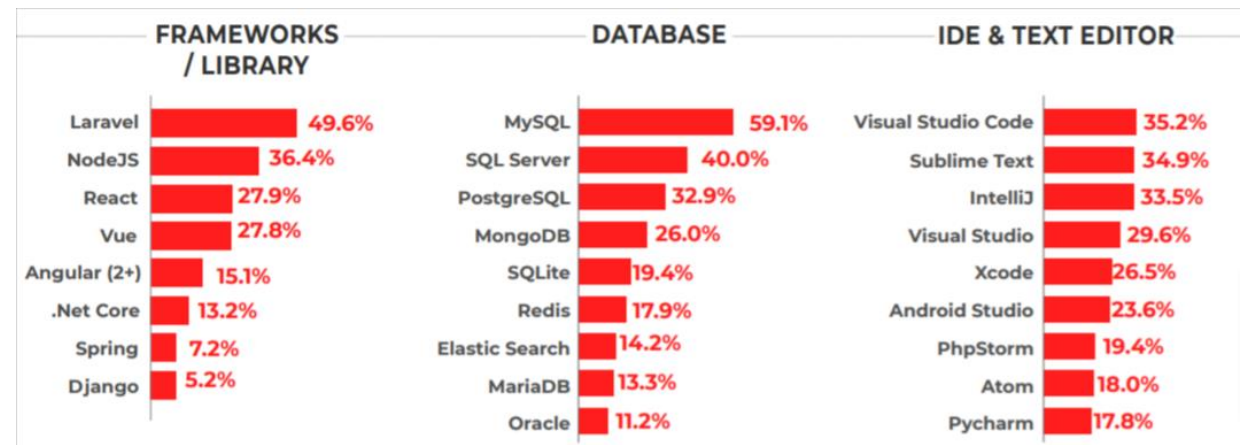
FRAMEWORKS / LIBRARY

| Framework | % |
|---|---|
| Laravel | 49.6% |
| NodeJS | 36.4% |
| React | 27.9% |
| Vue | 27.8% |
| Angular (2+) | 15.1% |
| .Net Core | 13.2% |
| Spring | 7.2% |
| Django | 5.2% |

DATABASE

| Database | % |
|---|---|
| MySQL | 59.1% |
| SQL Server | 40.0% |
| PostgreSQL | 32.9% |
| MongoDB | 26.0% |
| SQLite | 19.4% |
| Redis | 17.9% |
| Elastic Search | 14.2% |
| MariaDB | 13.3% |
| Oracle | 11.2% |

IDE & TEXT EDITOR

| IDE | % |
|---|---|
| Visual Studio Code | 35.2% |
| Sublime Text | 34.9% |
| IntelliJ | 33.5% |
| Visual Studio | 29.6% |
| Xcode | 26.5% |
| Android Studio | 23.6% |
| PhpStorm | 19.4% |
| Atom | 18.0% |
| Pycharm | 17.8% |